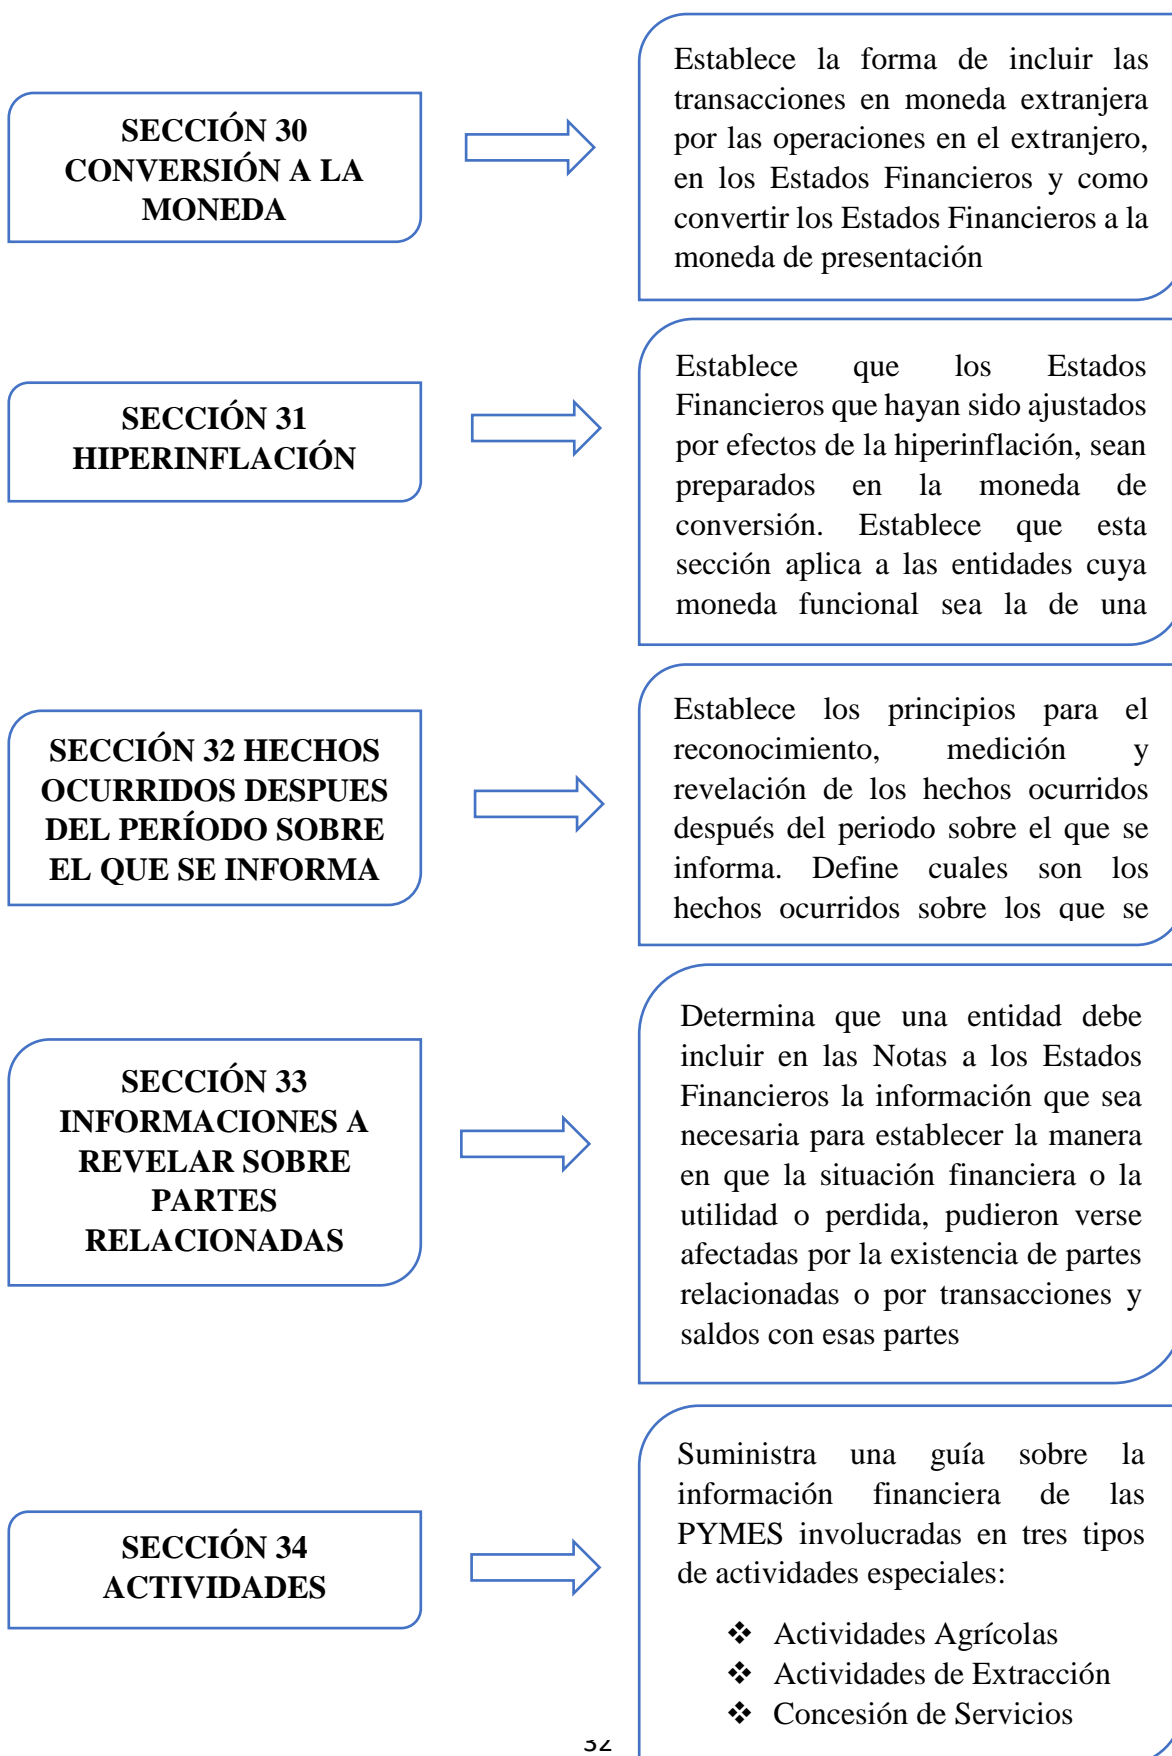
SECCIÓN 30 CONVERSIÓN A LA MONEDA

Establece la forma de incluir las transacciones en moneda extranjera por las operaciones en el extranjero, en los Estados Financieros y como convertir los Estados Financieros a la moneda de presentación

SECCIÓN 31 HIPERINFLACIÓN

Establece que los Estados Financieros que hayan sido ajustados por efectos de la hiperinflación, sean preparados en la moneda de conversión. Establece que esta sección aplica a las entidades cuya moneda funcional sea la de una

SECCIÓN 32 HECHOS OCURRIDOS DESPUES DEL PERÍODO SOBRE EL QUE SE INFORMA

Establece los principios para el reconocimiento, medición y revelación de los hechos ocurridos después del periodo sobre el que se informa. Define cuales son los hechos ocurridos sobre los que se

SECCIÓN 33 INFORMACIONES A REVELAR SOBRE PARTES RELACIONADAS

Determina que una entidad debe incluir en las Notas a los Estados Financieros la información que sea necesaria para establecer la manera en que la situación financiera o la utilidad o perdida, pudieron verse afectadas por la existencia de partes relacionadas o por transacciones y saldos con esas partes

SECCIÓN 34 ACTIVIDADES

Suministra una guía sobre la información financiera de las PYMES involucradas en tres tipos de actividades especiales:

❖ Actividades Agrícolas
❖ Actividades de Extracción
❖ Concesión de Servicios

32